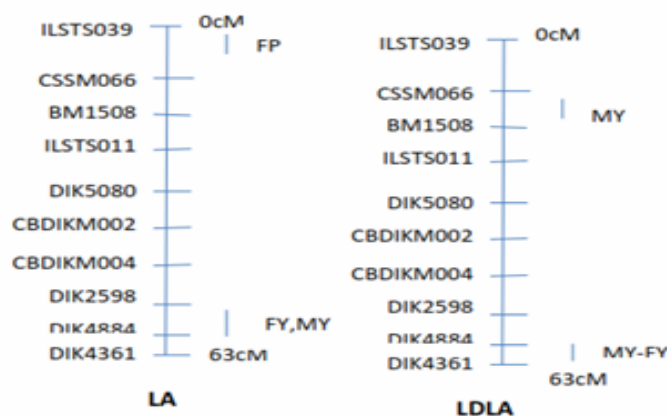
ILSTS039
0cM
FP
CSSM066
BM1508
ILSTS011
DIK5080
CBDIKM002
CBDIKM004
DIK2598
DIK4884
FY,MY
DIK4361
63cM
LA

ILSTS039
0cM
CSSM066
MY
BM1508
ILSTS011
DIK5080
CBDIKM002
CBDIKM004
DIK2598
DIK4884
DIK4361
MY-FY
63cM
LDLA